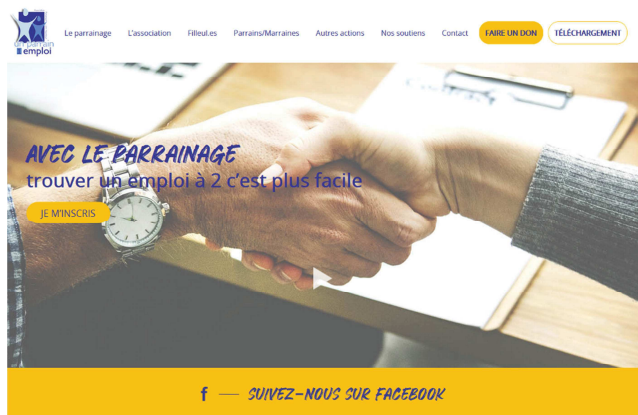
un parrain 1 emploi

Le parrainage L'association Filleul.es Parrains/Marraines Autres actions Nos soutiens Contact FAIRE UN DON TÉLÉCHARGEMENT

AVEC LE PARRAINAGE
trouver un emploi à 2 c'est plus facile

JE M'INSCRIS

f — SUIVEZ-NOUS SUR FACEBOOK